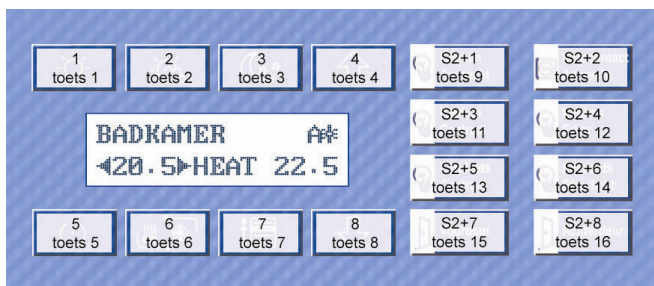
1
toets 1

2
toets 2

3
toets 3

4
toets 4

S2+1
toets 9

S2+2
toets 10

BADKAMER

◀20.5▶HEAT 22.5

S2+3
toets 11

S2+4
toets 12

S2+5
toets 13

S2+6
toets 14

5
toets 5

6
toets 6

7
toets 7

8
toets 8

S2+7
toets 15

S2+8
toets 16